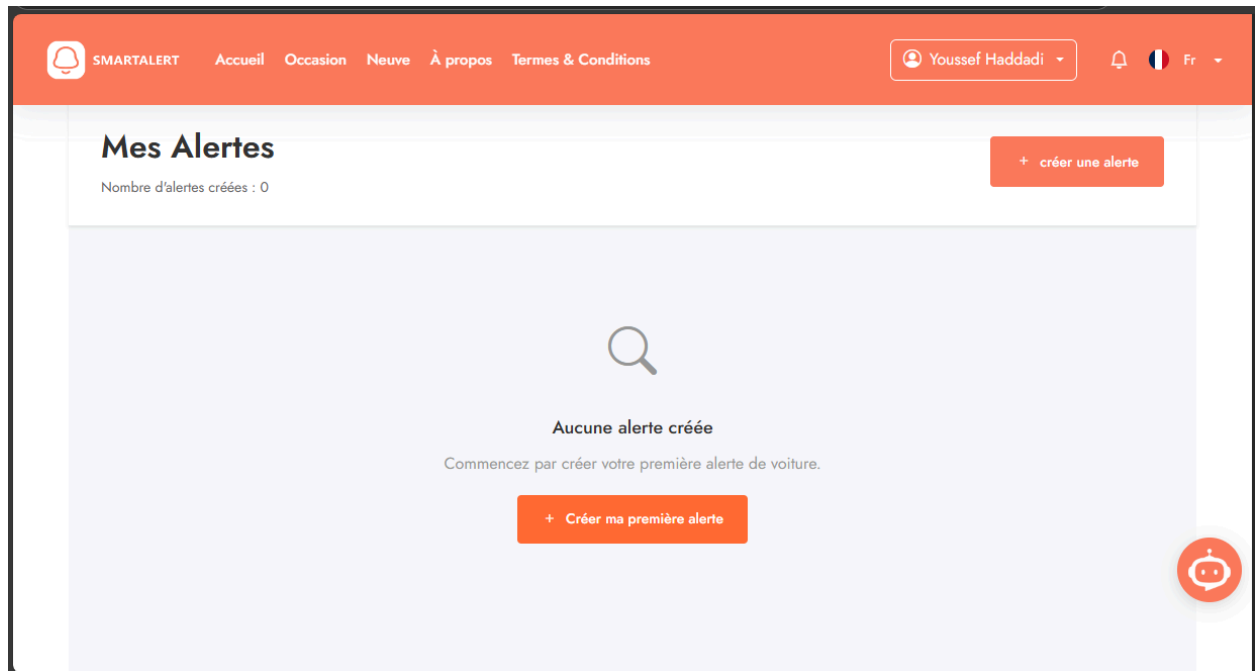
SMARTALERT Accueil Occasion Neuve À propos Termes & Conditions

Youssef Haddadi

Fr

Mes Alertes

Nombre d'alertes créées : 0

+ créer une alerte

Aucune alerte créée

Commencez par créer votre première alerte de voiture.

+ Créer ma première alerte